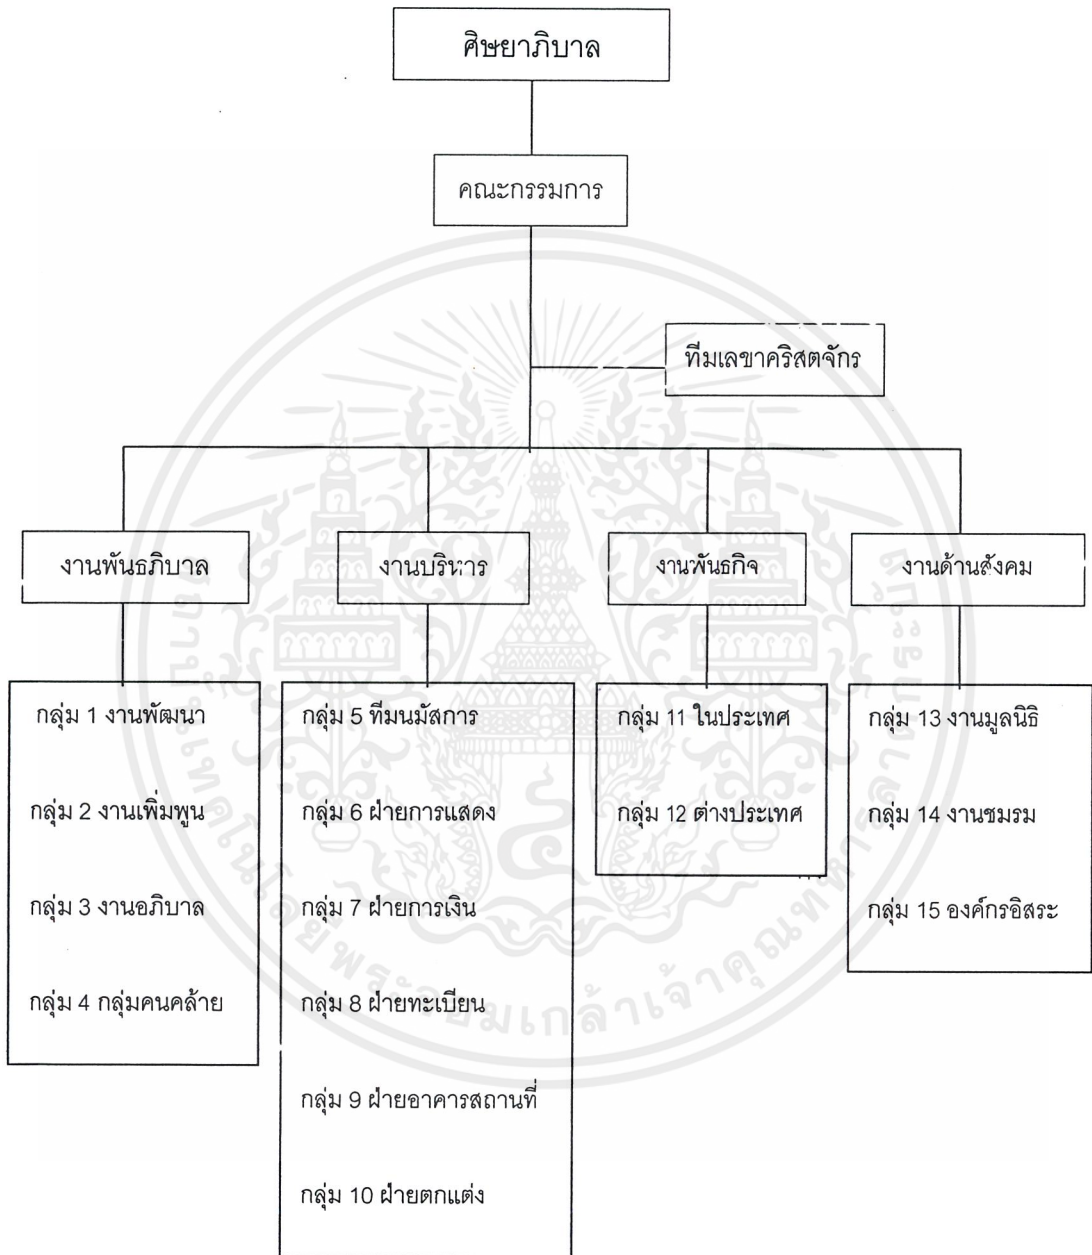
ศิษยาภิบาล

คณะกรรมการ

ทีมเลขาคริสตจักร

งานพันธภิบาล

งานบริหาร

งานพันธกิจ

งานด้านสังคม

กลุ่ม 1 งานพัฒนา

กลุ่ม 2 งานเพิ่มพูน

กลุ่ม 3 งานอภิบาล

กลุ่ม 4 กลุ่มคนคล้าย

กลุ่ม 5 ทีมนมัสการ

กลุ่ม 6 ฝ่ายการแสดง

กลุ่ม 7 ฝ่ายการเงิน

กลุ่ม 8 ฝ่ายทะเบียน

กลุ่ม 9 ฝ่ายอาคารสถานที่

กลุ่ม 10 ฝ่ายตกแต่ง

กลุ่ม 11 ในประเทศ

กลุ่ม 12 ต่างประเทศ

กลุ่ม 13 งานมูลนิธิ

กลุ่ม 14 งานชมรม

กลุ่ม 15 องค์กรอิสระ